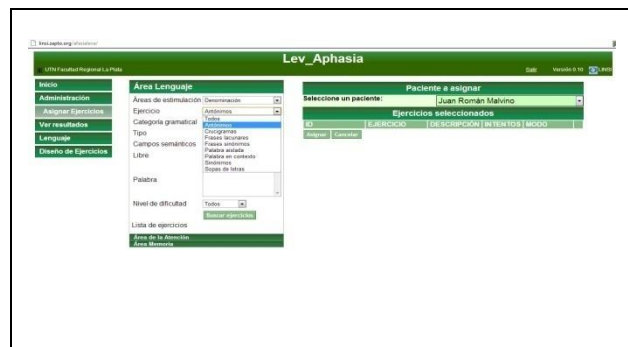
lev.aptio.org/alexadmin/

Lev_Aphasia

UTN Facultad Regional La Plata

Salir Versión 0.10 LEV

Inicio
Administración
Asignar Ejercicios
Ver resultados
Lenguaje
Diseño de Ejercicios

Área Lenguaje
Áreas de estimulación Denominación
Ejercicio Antónimos
Categoría gramatical
Tipo
Campos semánticos
Libre
Palabra

Todos
Antónimos
Crucigramas
Frases lacunares
Frases sinónimos
Palabra aislada
Palabra en contexto
Sinónimos
Sopas de letras

Nivel de dificultad Todos
Buscar ejercicios
Lista de ejercicios
Área de la Atención
Área Memoria

Paciente a asignar
Seleccione un paciente: Juan Román Malvino
Ejercicios seleccionados

| ID | EJERCICIO | DESCRIPCIÓN | INTENTOS | MODO |
|---|---|---|---|---|

Asignar Cancelar